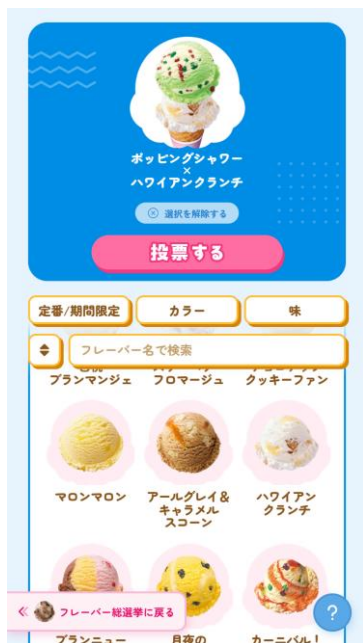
ポッピングシャワー
×
ハワイアンクランチ

選択を解除する

投票する

定番/期間限定
カラー
味

フレーバー名で検索

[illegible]ブランマンジェ
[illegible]フロマージュ
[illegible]クッキーファン

マロンマロン
アールグレイ＆キャラメルスコーン
ハワイアンクランチ

フレーバー総選挙に戻る

プラン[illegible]
月夜の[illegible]
カーニバル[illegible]

?